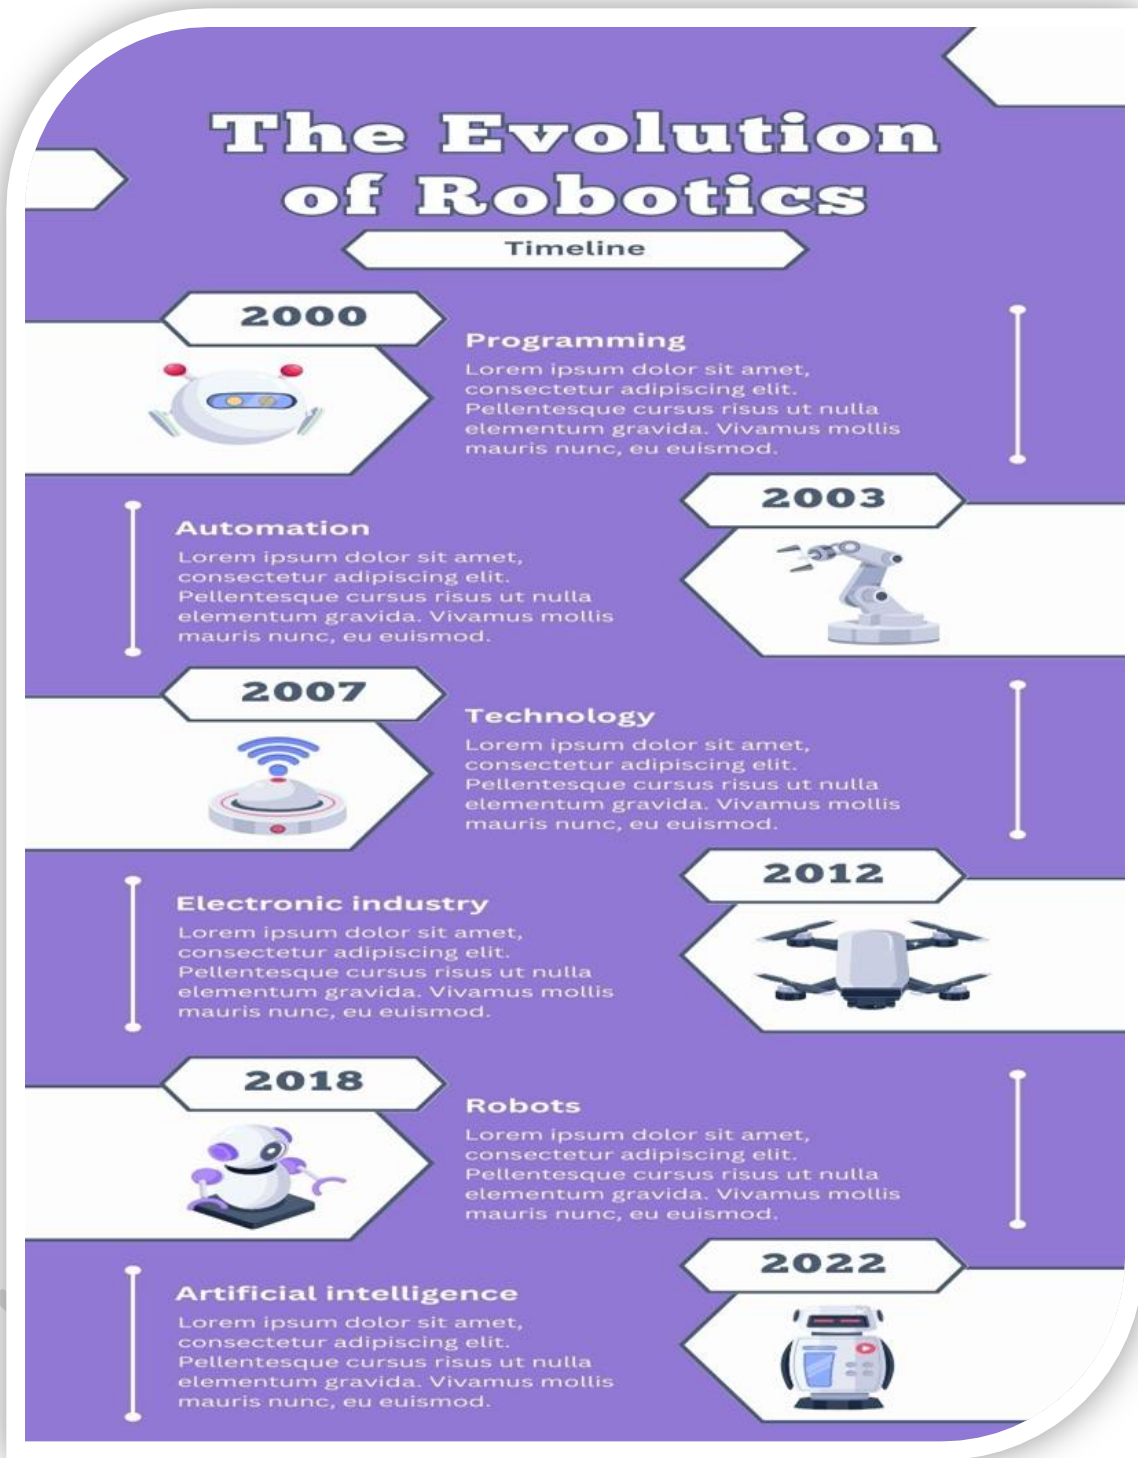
The Evolution of Robotics

Timeline

2000

Programming

Lorem ipsum dolor sit amet, consectetur adipiscing elit. Pellentesque cursus risus ut nulla elementum gravida. Vivamus mollis mauris nunc, eu euismod.

2003

Automation

Lorem ipsum dolor sit amet, consectetur adipiscing elit. Pellentesque cursus risus ut nulla elementum gravida. Vivamus mollis mauris nunc, eu euismod.

2007

Technology

Lorem ipsum dolor sit amet, consectetur adipiscing elit. Pellentesque cursus risus ut nulla elementum gravida. Vivamus mollis mauris nunc, eu euismod.

2012

Electronic industry

Lorem ipsum dolor sit amet, consectetur adipiscing elit. Pellentesque cursus risus ut nulla elementum gravida. Vivamus mollis mauris nunc, eu euismod.

2018

Robots

Lorem ipsum dolor sit amet, consectetur adipiscing elit. Pellentesque cursus risus ut nulla elementum gravida. Vivamus mollis mauris nunc, eu euismod.

2022

Artificial intelligence

Lorem ipsum dolor sit amet, consectetur adipiscing elit. Pellentesque cursus risus ut nulla elementum gravida. Vivamus mollis mauris nunc, eu euismod.